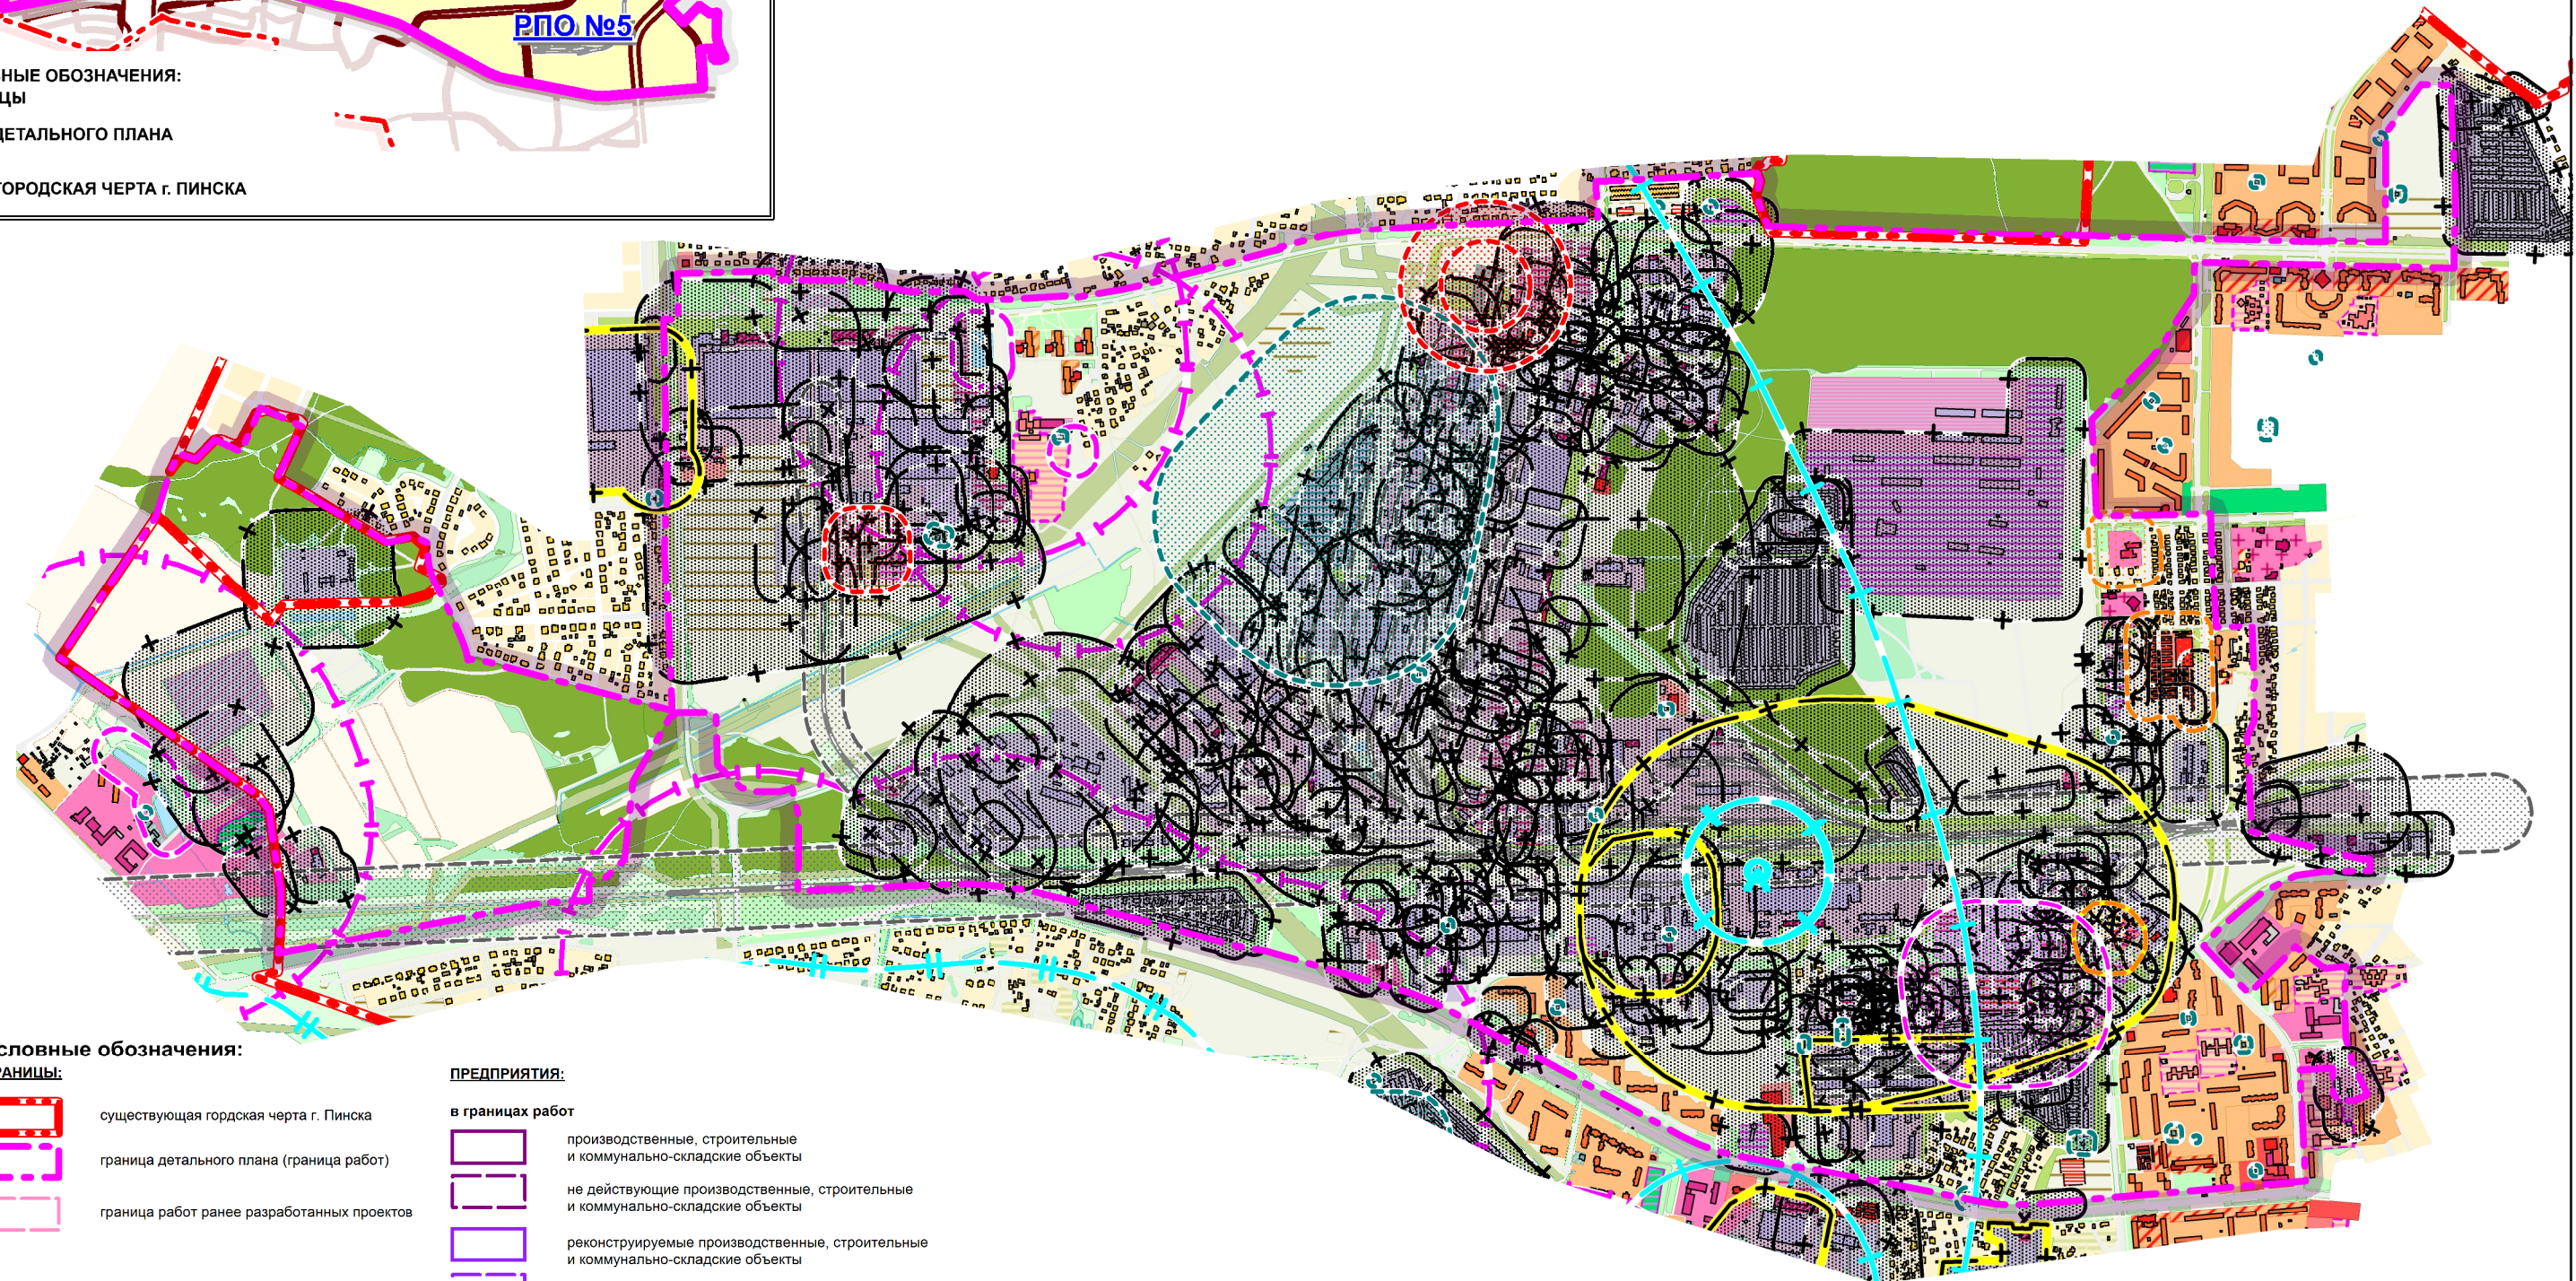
РПО №5

НЫЕ ОБОЗНАЧЕНИЯ:
ЦЫ

ДЕТАЛЬНОГО ПЛАНА

ГОРОДСКАЯ ЧЕРТА г. ПИНСКА

словные обозначения:

РАНИЦЫ:

существующая гордская черта г. Пинска

граница детального плана (граница работ)

граница работ ранее разработанных проектов

ПРЕДПРИЯТИЯ:

в границах работ

производственные, строительные и коммунально-складские объекты

не действующие производственные, строительные и коммунально-складские объекты

реконструируемые производственные, строительные и коммунально-складские объекты